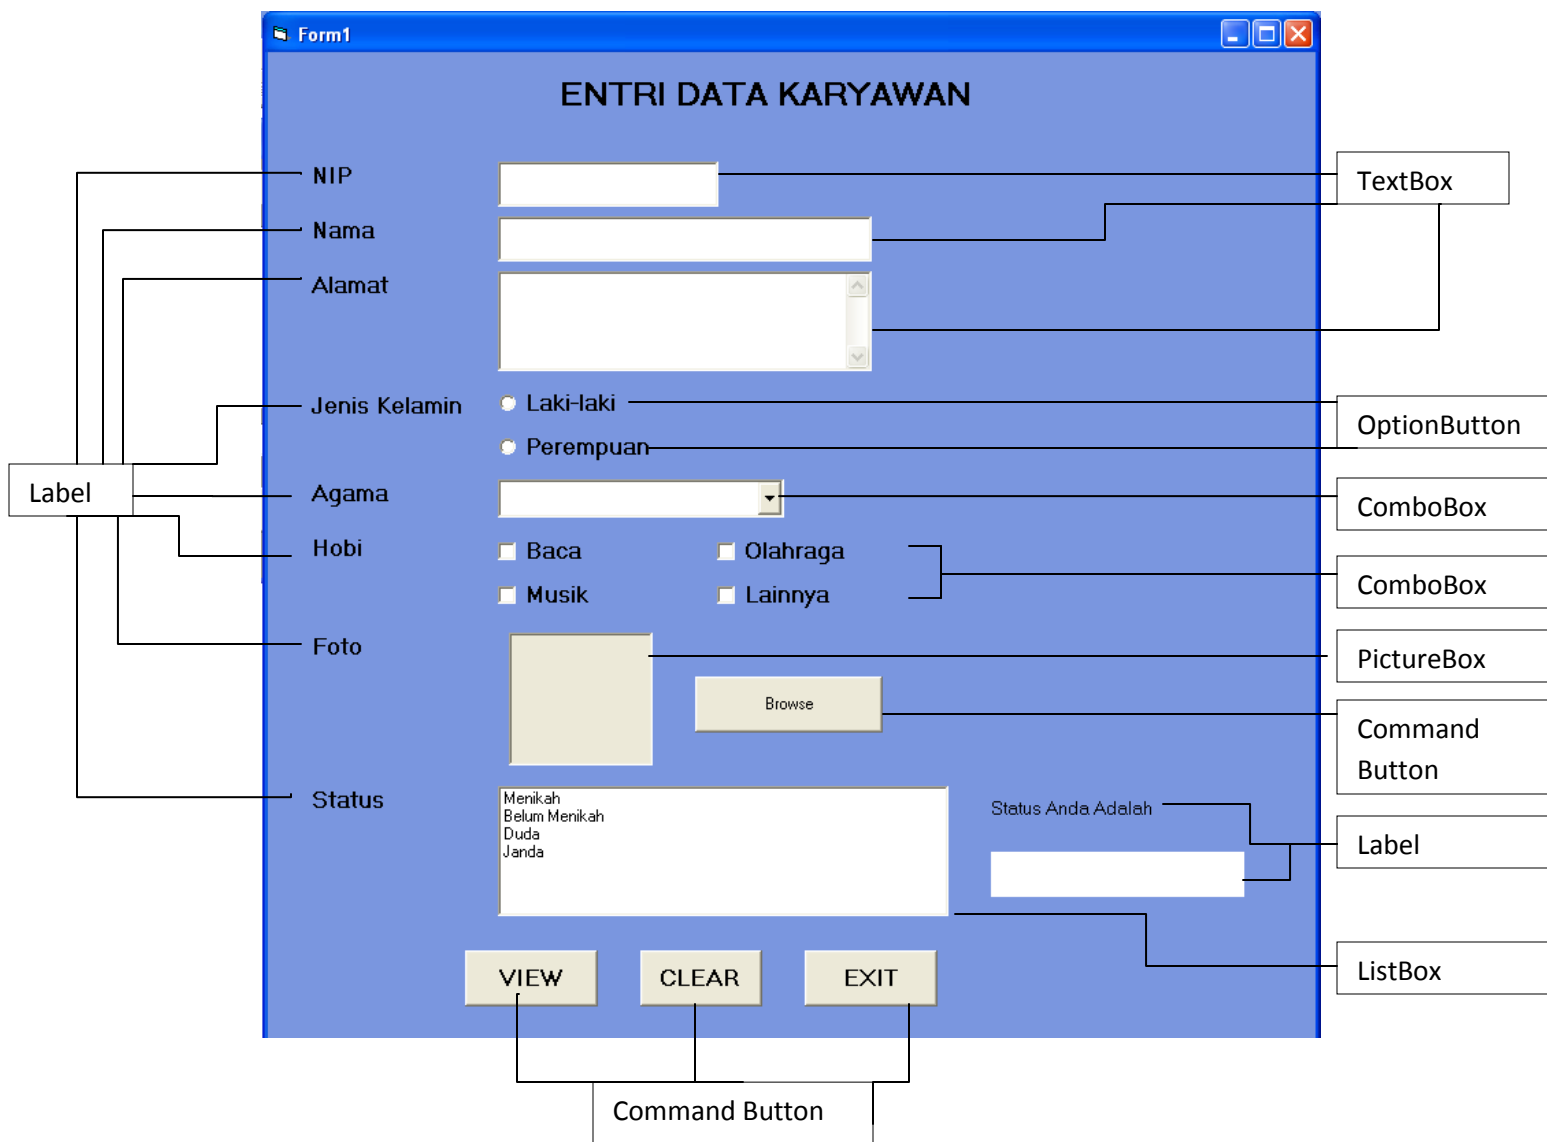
Form1

ENTRI DATA KARYAWAN

NIP

Nama

Alamat

Jenis Kelamin

Laki-laki

Perempuan

Agama

Hobi

Baca

Olahraga

Musik

Lainnya

Foto

Browse

Status

Menikah
Belum Menikah
Duda
Janda

Status Anda Adalah

VIEW

CLEAR

EXIT

Label

TextBox

OptionButton

ComboBox

ComboBox

PictureBox

Command Button

Label

ListBox

Command Button